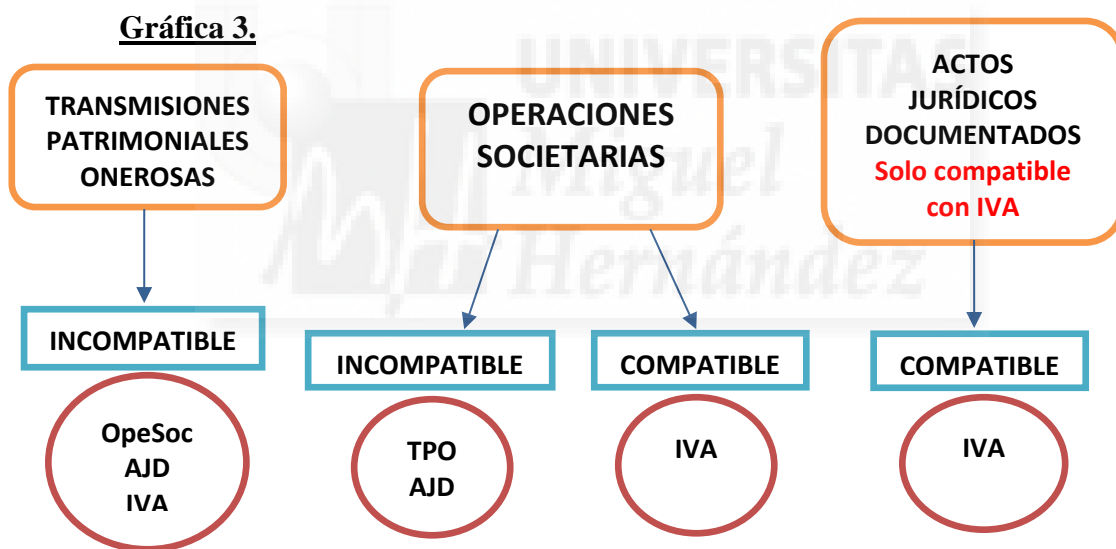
Gráfica 3.

TRANSMISIONES PATRIMONIALES ONEROSAS

OPERACIONES SOCIETARIAS

ACTOS JURÍDICOS DOCUMENTADOS
Solo compatible con IVA

UNIVERSITAS Miguel Hernández

INCOMPATIBLE

OpeSoc
AJD
IVA

INCOMPATIBLE

TPO
AJD

COMPATIBLE

IVA

COMPATIBLE

IVA